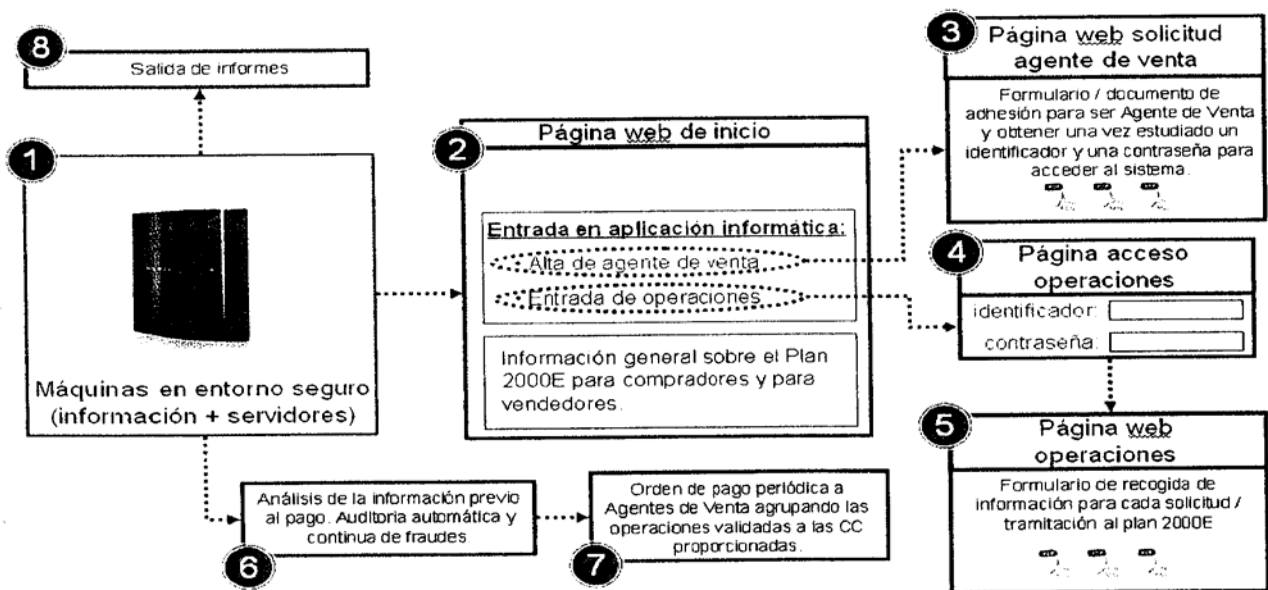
8

Salida de informes

1

Máquinas en entorno seguro (información + servidores)

2

Página web de inicio

Entrada en aplicación informática:

Alta de agente de venta

Entrada de operaciones

Información general sobre el Plan 2000E para compradores y para vendedores.

3

Página web solicitud agente de venta

Formulario / documento de adhesión para ser Agente de Venta y obtener una vez estudiado un identificador y una contraseña para acceder al sistema.

4

Página acceso operaciones

identificador:

contraseña:

5

Página web operaciones

Formulario de recogida de información para cada solicitud / tramitación al plan 2000E

6

Análisis de la información previo al pago. Auditoria automática y continua de fraudes

7

Orden de pago periódica a Agentes de Venta agrupando las operaciones validadas a las CC proporcionadas.